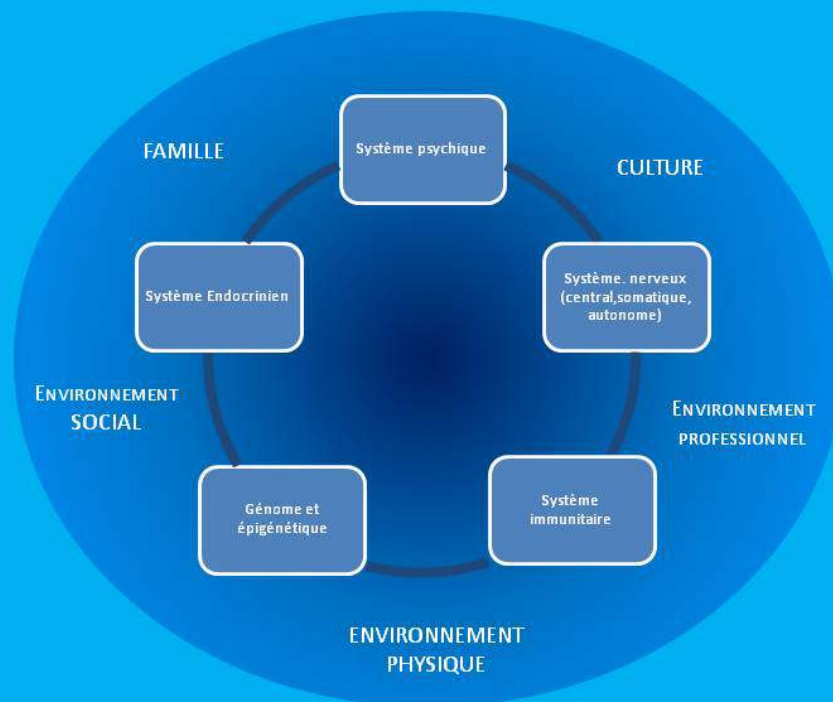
FAMILLE

Système psychique

CULTURE

Système Endocrinien

Système. nerveux (central,somatique, autonome)

ENVIRONNEMENT SOCIAL

ENVIRONNEMENT PROFESSIONNEL

Génome et épigénétique

Système immunitaire

ENVIRONNEMENT PHYSIQUE